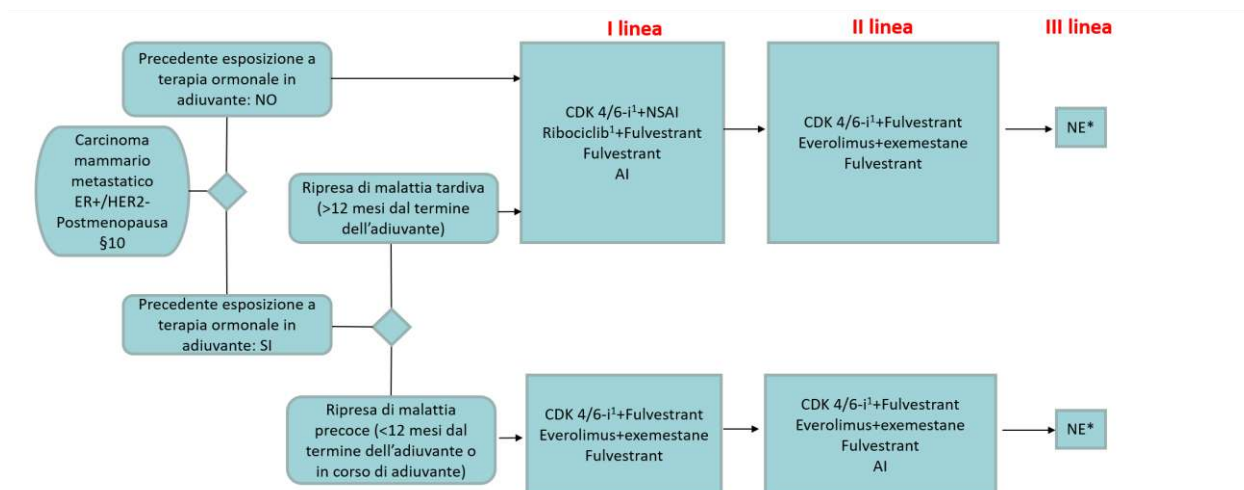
I linea

II linea

III linea

Precedente esposizione a terapia ormonale in adiuvante: NO

Carcinoma mammario metastatico ER+/HER2- Postmenopausa §10

Ripresa di malattia tardiva (>12 mesi dal termine dell'adiuvante)

Precedente esposizione a terapia ormonale in adiuvante: SI

Ripresa di malattia precoce (<12 mesi dal termine dell'adiuvante o in corso di adiuvante)

CDK 4/6-i$^1$+NSAI
Ribociclib$^1$+Fulvestrant
Fulvestrant
AI

CDK 4/6-i$^1$+Fulvestrant
Everolimus+exemestane
Fulvestrant

NE*

CDK 4/6-i$^1$+Fulvestrant
Everolimus+exemestane
Fulvestrant

CDK 4/6-i$^1$+Fulvestrant
Everolimus+exemestane
Fulvestrant
AI

NE*